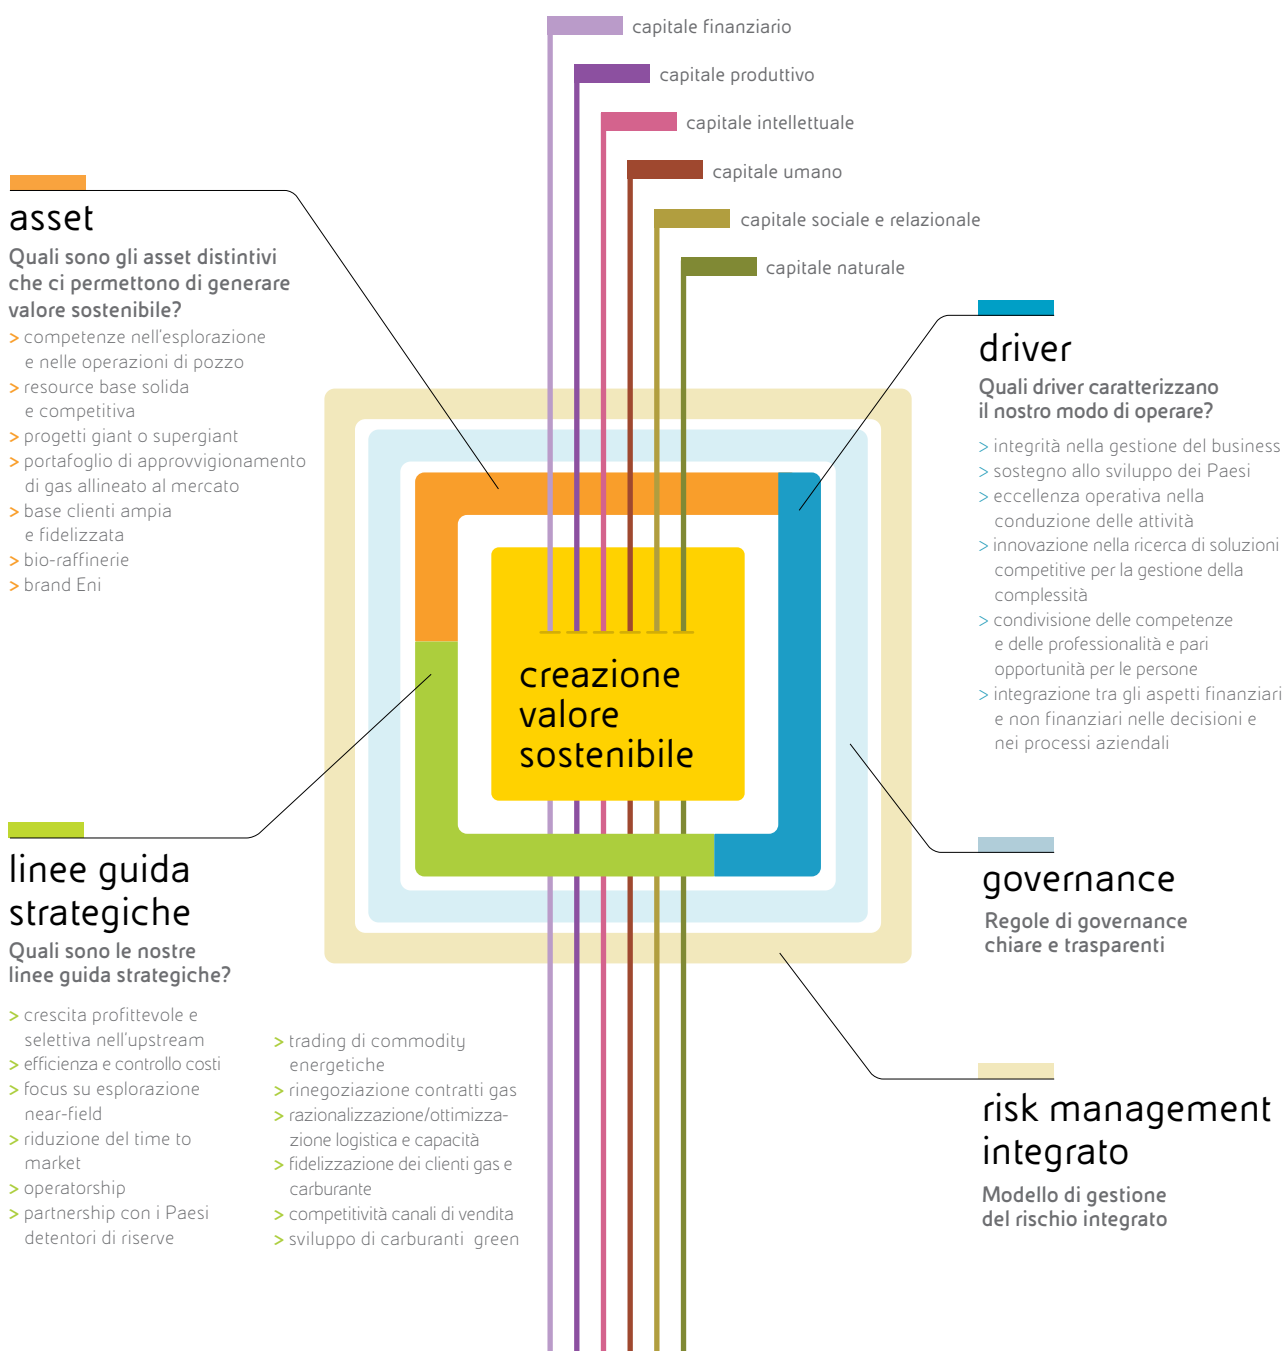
capitale finanziario

capitale produttivo

capitale intellettuale

capitale umano

capitale sociale e relazionale

capitale naturale

asset

Quali sono gli asset distintivi che ci permettono di generare valore sostenibile?

> competenze nell'esplorazione e nelle operazioni di pozzo
> resource base solida e competitiva
> progetti giant o supergiant
> portafoglio di approvvigionamento di gas allineato al mercato
> base clienti ampia e fidelizzata
> bio-raffinerie
> brand Eni

driver

Quali driver caratterizzano il nostro modo di operare?

> integrità nella gestione del business
> sostegno allo sviluppo dei Paesi
> eccellenza operativa nella conduzione delle attività
> innovazione nella ricerca di soluzioni competitive per la gestione della complessità
> condivisione delle competenze e delle professionalità e pari opportunità per le persone
> integrazione tra gli aspetti finanziari e non finanziari nelle decisioni e nei processi aziendali

creazione valore sostenibile

linee guida strategiche

Quali sono le nostre linee guida strategiche?

> crescita profittevole e selettiva nell'upstream
> efficienza e controllo costi
> focus su esplorazione near-field
> riduzione del time to market
> operatorship
> partnership con i Paesi detentori di riserve

> trading di commodity energetiche
> rinegoziazione contratti gas
> razionalizzazione/ottimizzazione logistica e capacità
> fidelizzazione dei clienti gas e carburante
> competitività canali di vendita
> sviluppo di carburanti green

governance

Regole di governance chiare e trasparenti

risk management integrato

Modello di gestione del rischio integrato